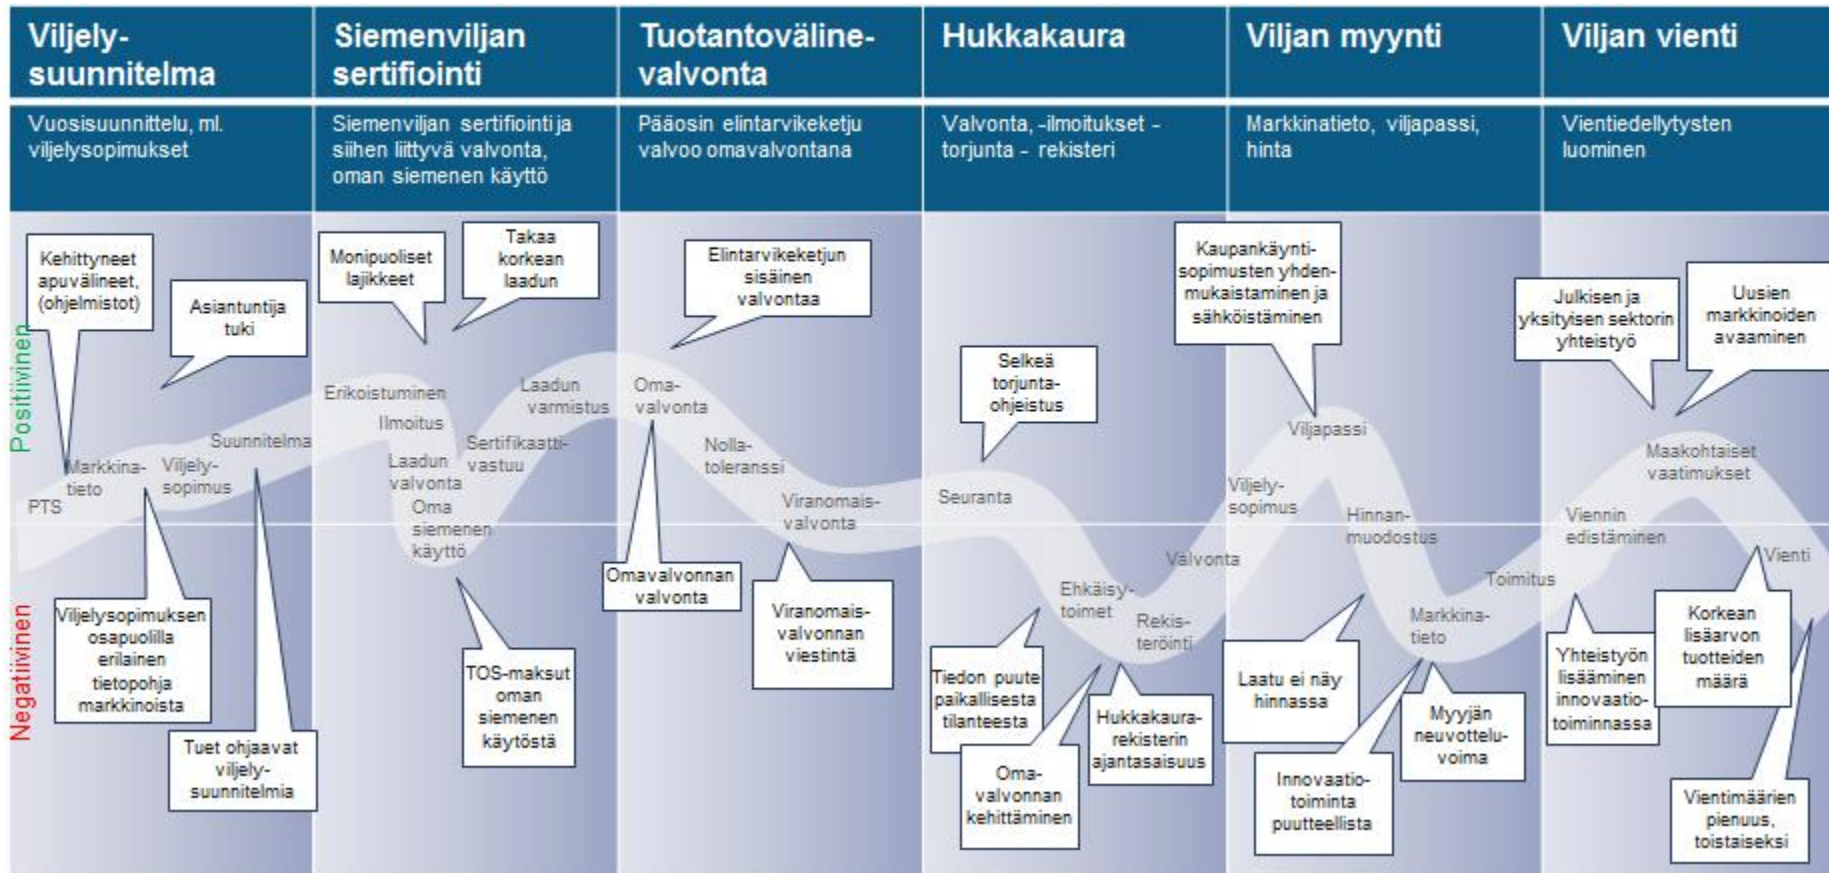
Viljelysuunnitelma

Vuosisuunnittelu, ml. viljelysopimukset

Siemenviljan sertifiointi

Siemenviljan sertifiointi ja siihen liittyvä valvonta, oman siemenen käyttö

Tuotantovälinevalvonta

Pääosin elintarvikeketju valvoo omavalvontana

Hukkakaura

Valvonta, -ilmoitukset - torjunta - rekisteri

Viljan myynti

Markkinatieto, viljapassi, hinta

Viljan vienti

Vientiedellytysten luominen

Positiivinen

Negatiivinen

Kehittyneet apuvälineet, (ohjelmistot)

Asiantuntija tuki

Monipuoliset lajikkeet

Takaa korkean laadun

Elintarvikeketjun sisäinen valvontaa

Kaupankäyntisopimusten yhdenmukaistaminen ja sähköistäminen

Julkisen ja yksityisen sektorin yhteistyö

Uusien markkinoiden avaaminen

Selkeä torjuntaohjeistus

PTS

Markkinatieto

Viljelysopimus

Suunnitelma

Erikoistuminen

Ilmoitus

Laadun valvonta

Oma siemenen käyttö

Sertifikaattivastuu

Laadun varmistus

Omavalvonta

Nollatoleranssi

Viranomaisvalvonta

Seuranta

Ehkäisytoimet

Rekisteröinti

Valvonta

Viljelysopimus

Viljapassi

Hinnanmuodostus

Markkinatieto

Toimitus

Maakohtaiset vaatimukset

Viennin edistäminen

Vienti

Viljelysopimuksen osapuolilla erilainen tietopohja markkinoista

Tuet ohjaavat viljelysuunnitelmia

TOS-maksut oman siemenen käytöstä

Omavalvonnan valvonta

Viranomaisvalvonnan viestintä

Tiedon puute paikallisesta tilanteesta

Omavalvonnan kehittäminen

Hukkakaurarekisterin ajantasaisuus

Laatu ei näy hinnassa

Innovaatiotoiminta puutteellista

Myyjän neuvotteluvoima

Yhteistyön lisääminen innovaatiotoiminnassa

Korkean lisäarvon tuotteiden määrä

Vientimäärien pienuus, toistaiseksi